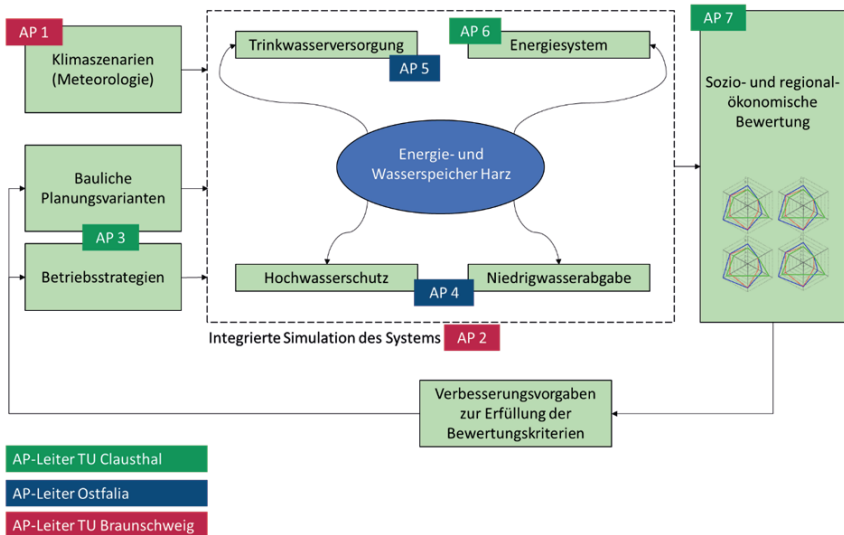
AP 1
Klimaszenarien (Meteorologie)

Trinkwasserversorgung
AP 5

AP 6
Energiesystem

AP 7
Sozio- und regionalökonomische Bewertung

Bauliche Planungsvarianten
AP 3
Betriebsstrategien

Energie- und Wasserspeicher Harz

Hochwasserschutz
AP 4
Niedrigwasserabgabe

Integrierte Simulation des Systems
AP 2

Verbesserungsvorgaben zur Erfüllung der Bewertungskriterien

AP-Leiter TU Clausthal
AP-Leiter Ostfalia
AP-Leiter TU Braunschweig